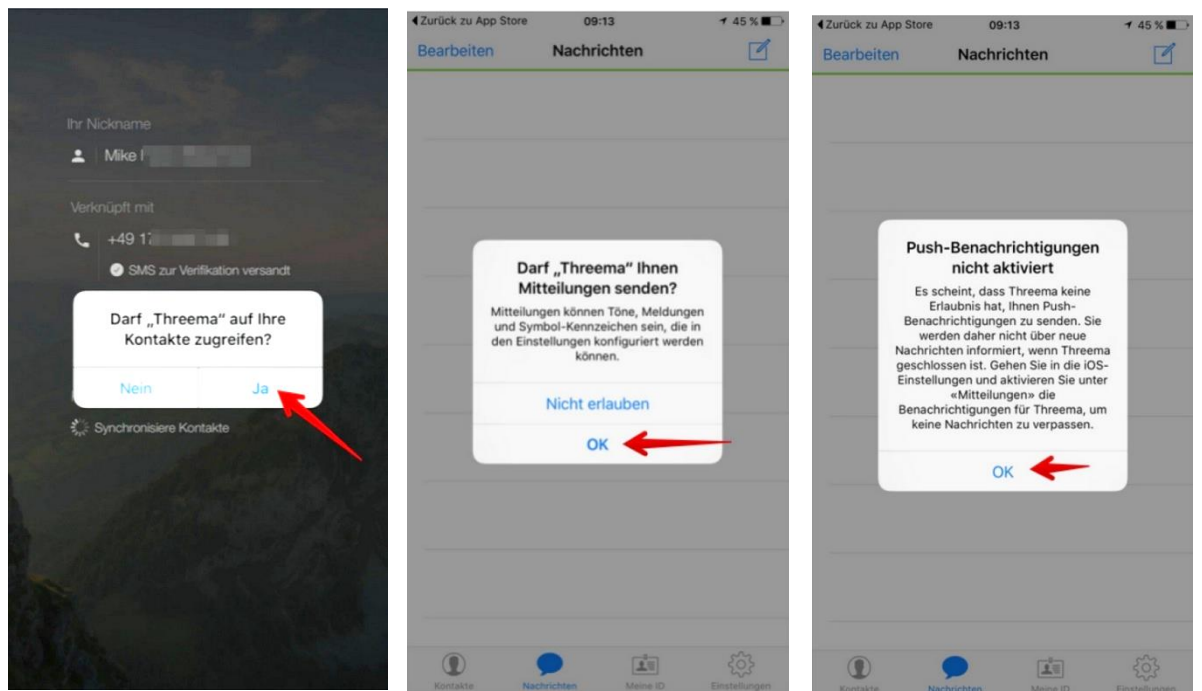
Ihr Nickname

Mike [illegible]

Verknüpft mit

+49 17 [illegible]

SMS zur Verifikation versandt

Darf „Threema" auf Ihre Kontakte zugreifen?

Nein

Ja

Synchronisiere Kontakte

Zurück zu App Store 09:13 45 %

Bearbeiten Nachrichten

Darf „Threema" Ihnen Mitteilungen senden?

Mitteilungen können Töne, Meldungen und Symbol-Kennzeichen sein, die in den Einstellungen konfiguriert werden können.

Nicht erlauben

OK

Kontakte Nachrichten Meine ID Einstellungen

Zurück zu App Store 09:13 45 %

Bearbeiten Nachrichten

Push-Benachrichtigungen nicht aktiviert

Es scheint, dass Threema keine Erlaubnis hat, Ihnen Push-Benachrichtigungen zu senden. Sie werden daher nicht über neue Nachrichten informiert, wenn Threema geschlossen ist. Gehen Sie in die iOS-Einstellungen und aktivieren Sie unter «Mitteilungen» die Benachrichtigungen für Threema, um keine Nachrichten zu verpassen.

OK

Kontakte Nachrichten Meine ID Einstellungen